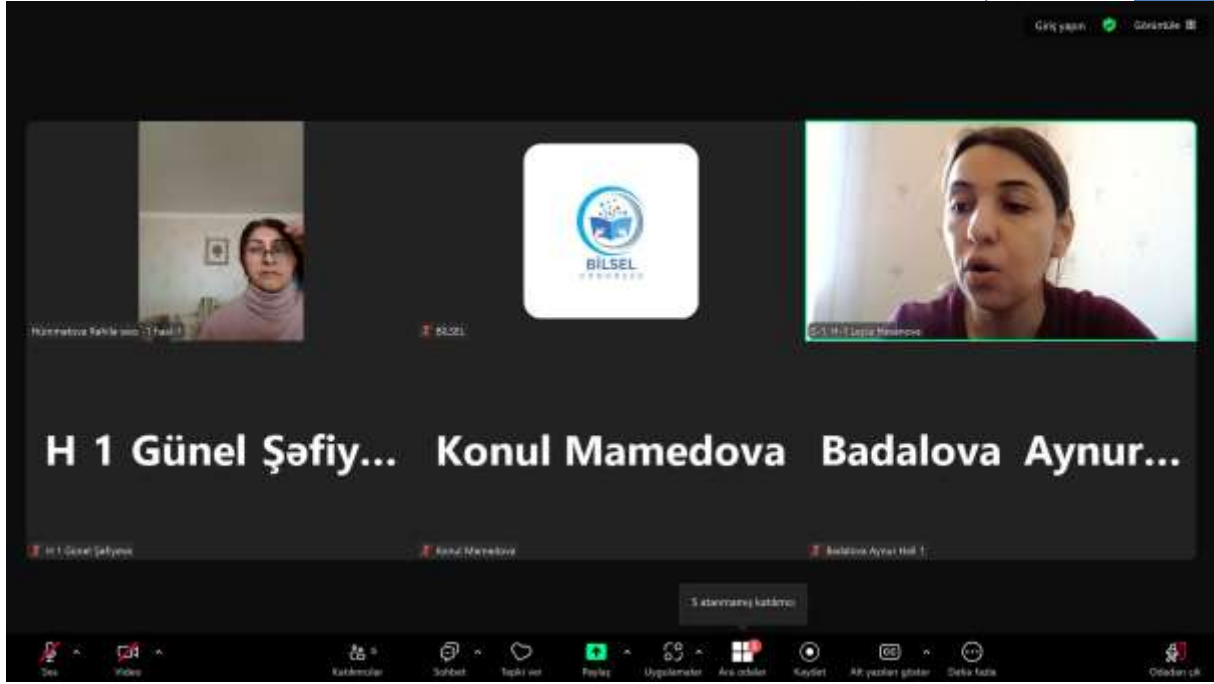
Giriş yapın Görüntüle

BİLSEL

Mämmadova Rahila ses- 1 hasil 1

BİLSEL

S-1 H-1 Leyla Hasanova

H 1 Günel Şəfiy...

Konul Mamedova

Badalova Aynur...

H 1 Günel Şəfiyeva

Konul Mamedova

Badalova Aynur Hell 1

5 atanmamış katılımcı

Ses Video Katılımcılar 5 Sohbet Tepki ver Paylaş Uygulamalar Ara odalar Kaydet Alt yazıları göster Daha fazla Odadan çık